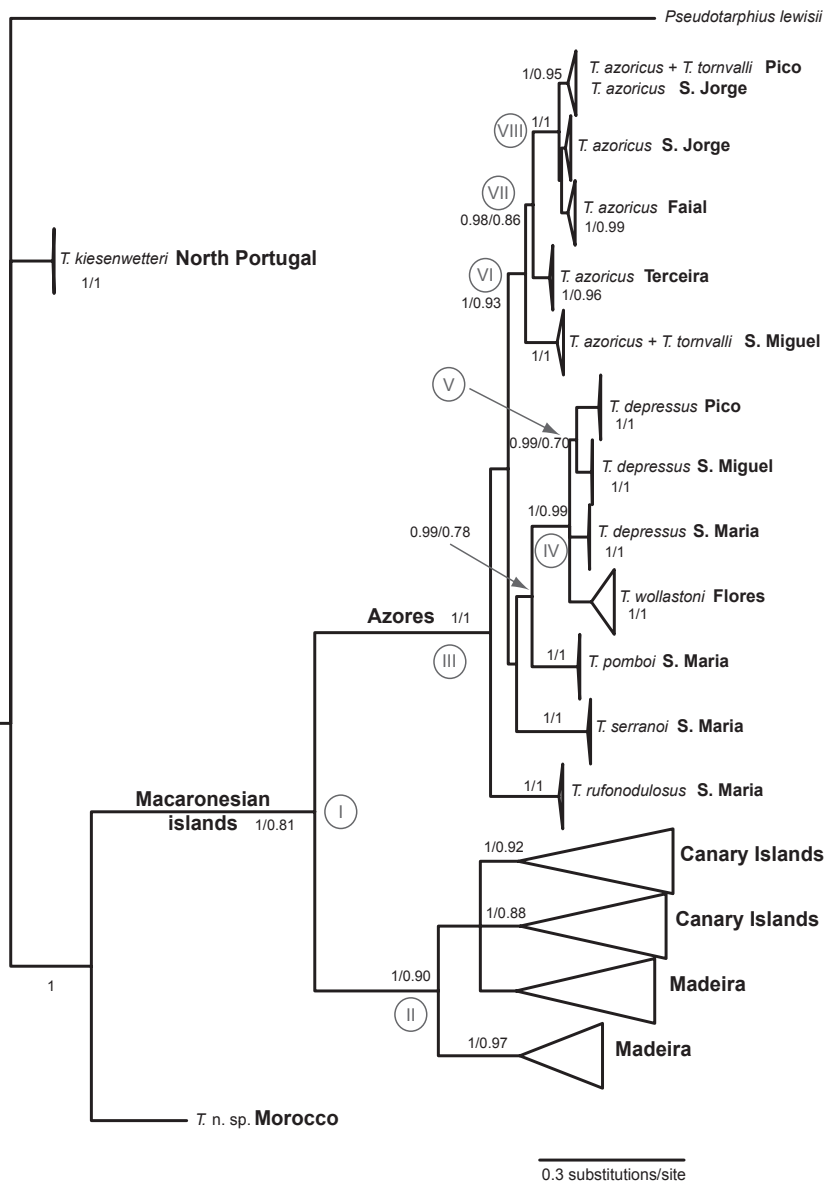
Pseudotarphius lewisii

1/0.95
T. azoricus + T. tornvalli Pico
T. azoricus S. Jorge

VIII 1/1
T. azoricus S. Jorge

VII
0.98/0.86
T. azoricus Faial
1/0.99

T. kiesenwetteri North Portugal
1/1

VI
1/0.93
T. azoricus Terceira
1/0.96

1/1
T. azoricus + T. tornvalli S. Miguel

V
T. depressus Pico
1/1
0.99/0.70
T. depressus S. Miguel
1/1
1/0.99
0.99/0.78
T. depressus S. Maria
IV
1/1
T. wollastoni Flores
1/1

Azores 1/1
III
1/1
T. pomboi S. Maria

1/1
T. serranoi S. Maria

1/1
T. rufonodulosus S. Maria

Macaronesian islands 1/0.81
I
1/0.92
Canary Islands
1/0.88
Canary Islands
1/0.90
Madeira
II
1/0.97
Madeira

1

T. n. sp. Morocco

0.3 substitutions/site